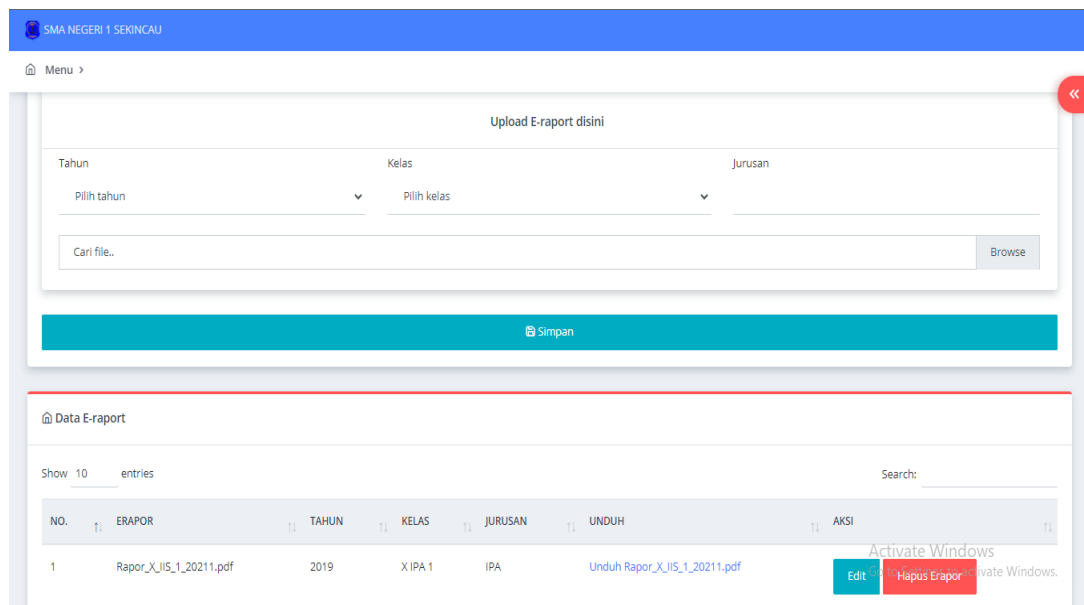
SMA NEGERI 1 SEKINCAU

Menu ›

«

Upload E-raport disini

Tahun
Pilih tahun

Kelas
Pilih kelas

Jurusan

Cari file..
Browse

Simpan

Data E-raport

Show 10 entries

Search:

| NO. | ERAPOR | TAHUN | KELAS | JURUSAN | UNDUH | AKSI |
|---|---|---|---|---|---|---|
| 1 | Rapor_X_IIS_1_20211.pdf | 2019 | X IPA 1 | IPA | Unduh Rapor_X_IIS_1_20211.pdf | Edit Hapus Erapor |

Activate Windows
Go to Settings to activate Windows.